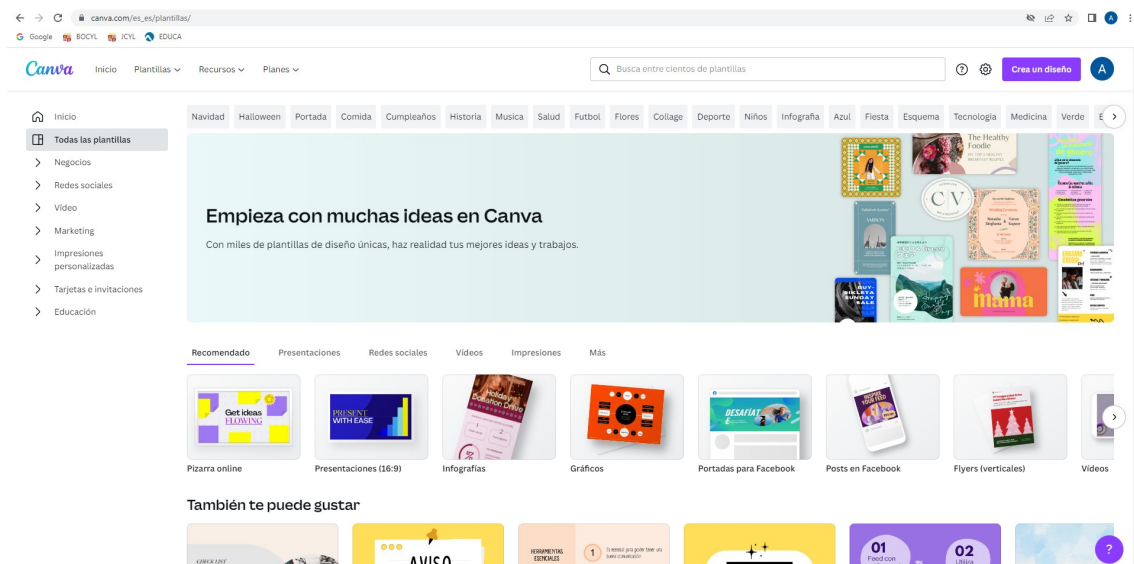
canva.com/es_es/plantillas/

Google BOCYL JCYL EDUCA

Canva Inicio Plantillas Recursos Planes

Busca entre cientos de plantillas

Crea un diseño

A

Inicio
Todas las plantillas
Negocios
Redes sociales
Vídeo
Marketing
Impresiones personalizadas
Tarjetas e invitaciones
Educación

Navidad Halloween Portada Comida Cumpleaños Historia Musica Salud Futbol Flores Collage Deporte Niños Infografia Azul Fiesta Esquema Tecnologia Medicina Verde

Empieza con muchas ideas en Canva

Con miles de plantillas de diseño únicas, haz realidad tus mejores ideas y trabajos.

The Healthy Foodie

CV

mama

Recomendado Presentaciones Redes sociales Vídeos Impresiones Más

Get ideas FLOWING

PRESENT WITH EASE

Holiday Donation Drive

DESAFIAT

Pizarra online
Presentaciones (16:9)
Infografías
Gráficos
Portadas para Facebook
Posts en Facebook
Flyers (verticales)
Vídeos

También te puede gustar

AVISO

HERRAMIENTAS ESENCIALES

01
02

?